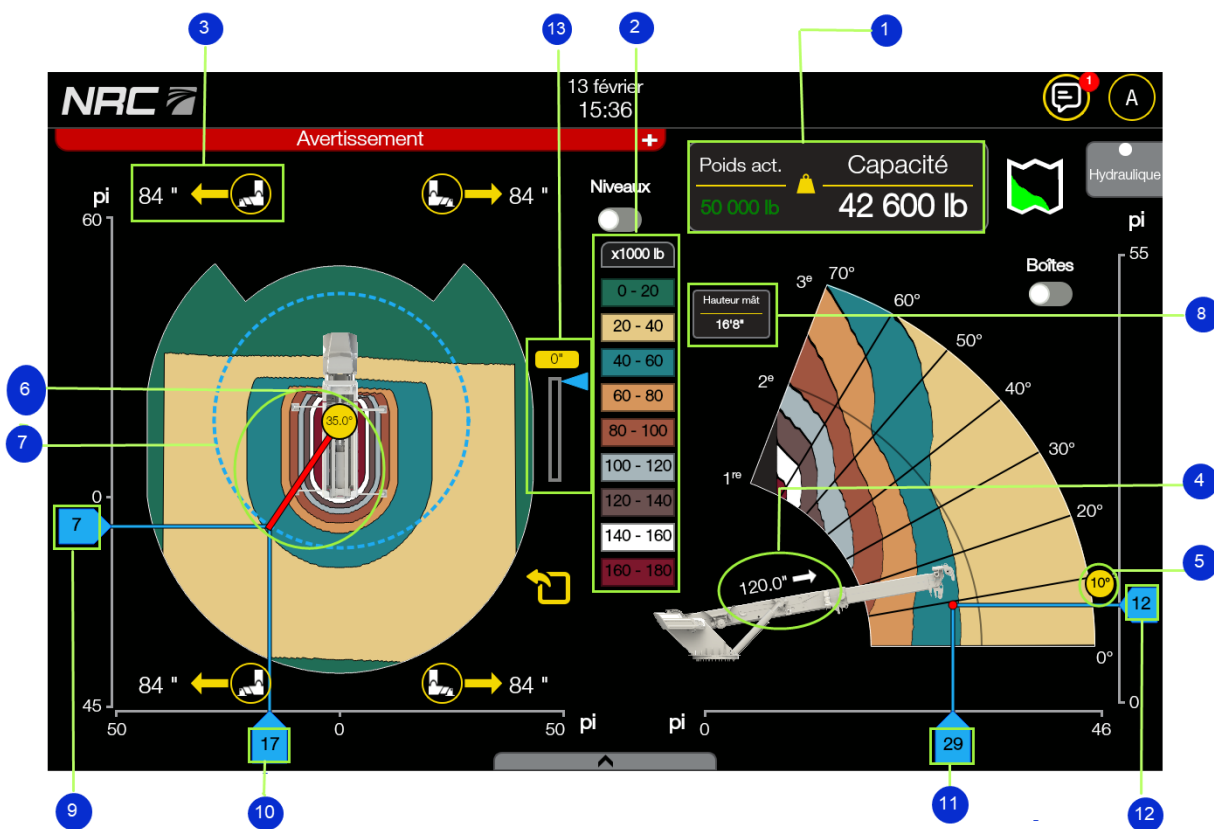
3 13 2 1

NRC

13 février
15:36

1

A

Avertissement

Poids act.
50 000 lb

Capacité
42 600 lb

Hydraulique

pi
60

84 "

84 "

Niveaux

x1000 lb

0 - 20
20 - 40
40 - 60
60 - 80
80 - 100
100 - 120
120 - 140
140 - 160
160 - 180

pi
55

Boîtes

Hauteur mât
16'8"

8

3e 70°
60°
50°
40°
30°
20°
2e
1re

0"

6

7

35.0°

0

7

4

5

120.0"

10°

12

0°

84 "

84 "

45
50
0
50 pi

17

pi 0
29
46

0

9 10 11 12